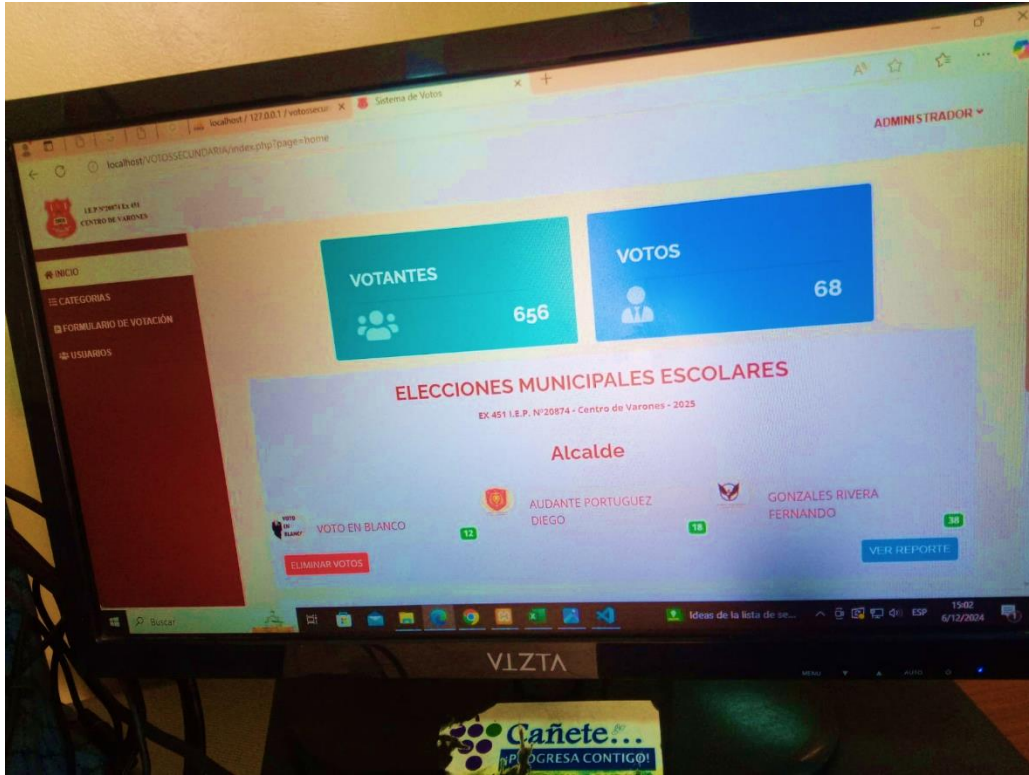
localhost / 127.0.0.1 / votossecu
Sistema de Votos
localhost/VOTOSSECUNDARIA/index.php?page=home
ADMINISTRADOR

I.E.P. N°20874 Ex 451
CENTRO DE VARONES

INICIO
CATEGORIAS
FORMULARIO DE VOTACIÓN
USUARIOS

VOTANTES
656

VOTOS
68

ELECCIONES MUNICIPALES ESCOLARES
EX 451 I.E.P. N°20874 - Centro de Varones - 2025

Alcalde

VOTO EN BLANCO
VOTO EN BLANCO
12
AUDANTE PORTUGUEZ DIEGO
18
GONZALES RIVERA FERNANDO
38

ELIMINAR VOTOS
VER REPORTE

Buscar
Ideas de la lista de se...
ESP
15:02
6/12/2024

VIZTA
MENU AUTO

Cañete...
¡PROGRESA CONTIGO!